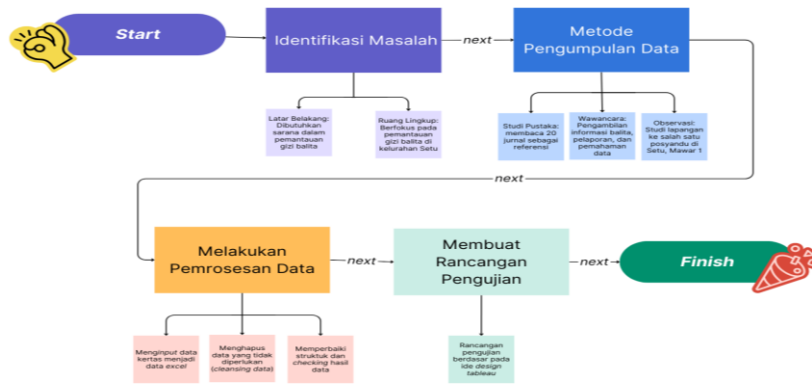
Start

Identifikasi Masalah

next

Metode Pengumpulan Data

Latar Belakang: Dibutuhkan sarana dalam pemantauan gizi balita

Ruang Lingkup: Berfokus pada pemantauan gizi balita di kelurahan Setu

Studi Pustaka: membaca 20 jurnal sebagai referensi

Wawancara: Pengambilan informasi balita, pelaporan, dan pemahaman data

Observasi: Studi lapangan ke salah satu posyandu di Setu, Mawar 1

next

Melakukan Pemrosesan Data

next

Membuat Rancangan Pengujian

next

Finish

Menginput data kertas menjadi data excel

Menghapus data yang tidak diperlukan (cleansing data)

Memperbaiki struktuk dan checking hasil data

Rancangan pengujian berdasar pada ide design tableau